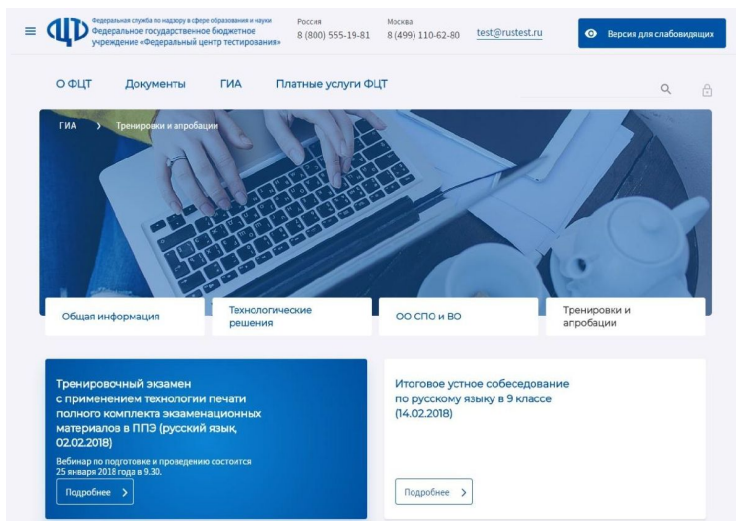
≡ ФЦТ Федеральная служба по надзору в сфере образования и науки Федеральное государственное бюджетное учреждение «Федеральный центр тестирования»

Россия 8 (800) 555-19-81

Москва 8 (499) 110-62-80

test@rustest.ru

Версия для слабовидящих

О ФЦТ Документы ГИА Платные услуги ФЦТ

ГИА > Тренировки и апробации

Общая информация

Технологические решения

ОО СПО и ВО

Тренировки и апробации

Тренировочный экзамен с применением технологии печати полного комплекта экзаменационных материалов в ППЭ (русский язык, 02.02.2018)

Вебинар по подготовке и проведению состоится 25 января 2018 года в 9.30.

Подробнее >

Итоговое устное собеседование по русскому языку в 9 классе (14.02.2018)

Подробнее >